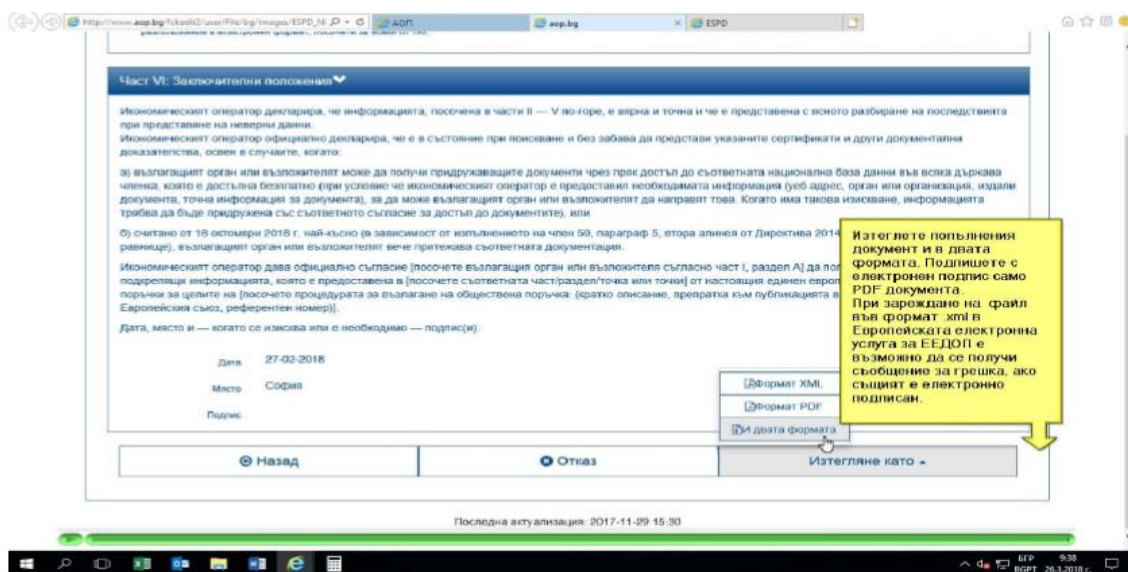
http://www.aop.bg/fckedit2/user/File/bg/images/ESPD_N АОП aop.bg ESPD

Част VI: Заключителни положения

Икономическият оператор декларира, че информацията, посочена в части II — V по-горе, е вярна и точна и че е представена с ясното разбиране на последствията при представяне на неверни данни.
Икономическият оператор официално декларира, че е в състояние при поискване и без забава да представи указаните сертификати и други документални доказателства, освен в случаите, когато:

а) възлагащият орган или възложителят може да получи придружаващите документи чрез пряк достъп до съответната национална база данни във всяка държава членка, която е достъпна безплатно (при условие че икономическият оператор е предоставил необходимата информация (уеб адрес, орган или организация, издали документа, точна информация за документа), за да може възлагащият орган или възложителят да направят това. Когато има такова изискване, информацията трябва да бъде придружена със съответното съгласие за достъп до документите), или

б) считано от 18 октомври 2018 г. най-късно (в зависимост от изпълнението на член 59, параграф 5, втора алинея от Директива 2014 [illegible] равнище), възлагащият орган или възложителят вече притежава съответната документация.

Икономическият оператор дава официално съгласие [посочете възлагащия орган или възложителя съгласно част I, раздел А] да по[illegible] подкрепящи информацията, която е предоставена в [посочете съответната част/раздел/точка или точки] от настоящия единен евро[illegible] поръчки за целите на [посочете процедурата за възлагане на обществена поръчка: (кратко описание, препратка към публикацията в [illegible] Европейския съюз, референтен номер)].

Дата, място и — когато се изисква или е необходимо — подпис(и):

Дата 27-02-2018
Място София
Подпис

Изтеглете попълнения документ и в двата формата. Подпишете с електронен подпис само PDF документа.
При зареждане на файл във формат xml в Европейската електронна услуга за ЕЕДОП е възможно да се получи съобщение за грешка, ако същият е електронно подписан.

Формат XML
Формат PDF
И двата формата

Назад
Отказ
Изтегляне като

Последна актуализация: 2017-11-29 15:30

БГР BGPT 9:38 26.3.2018 г.